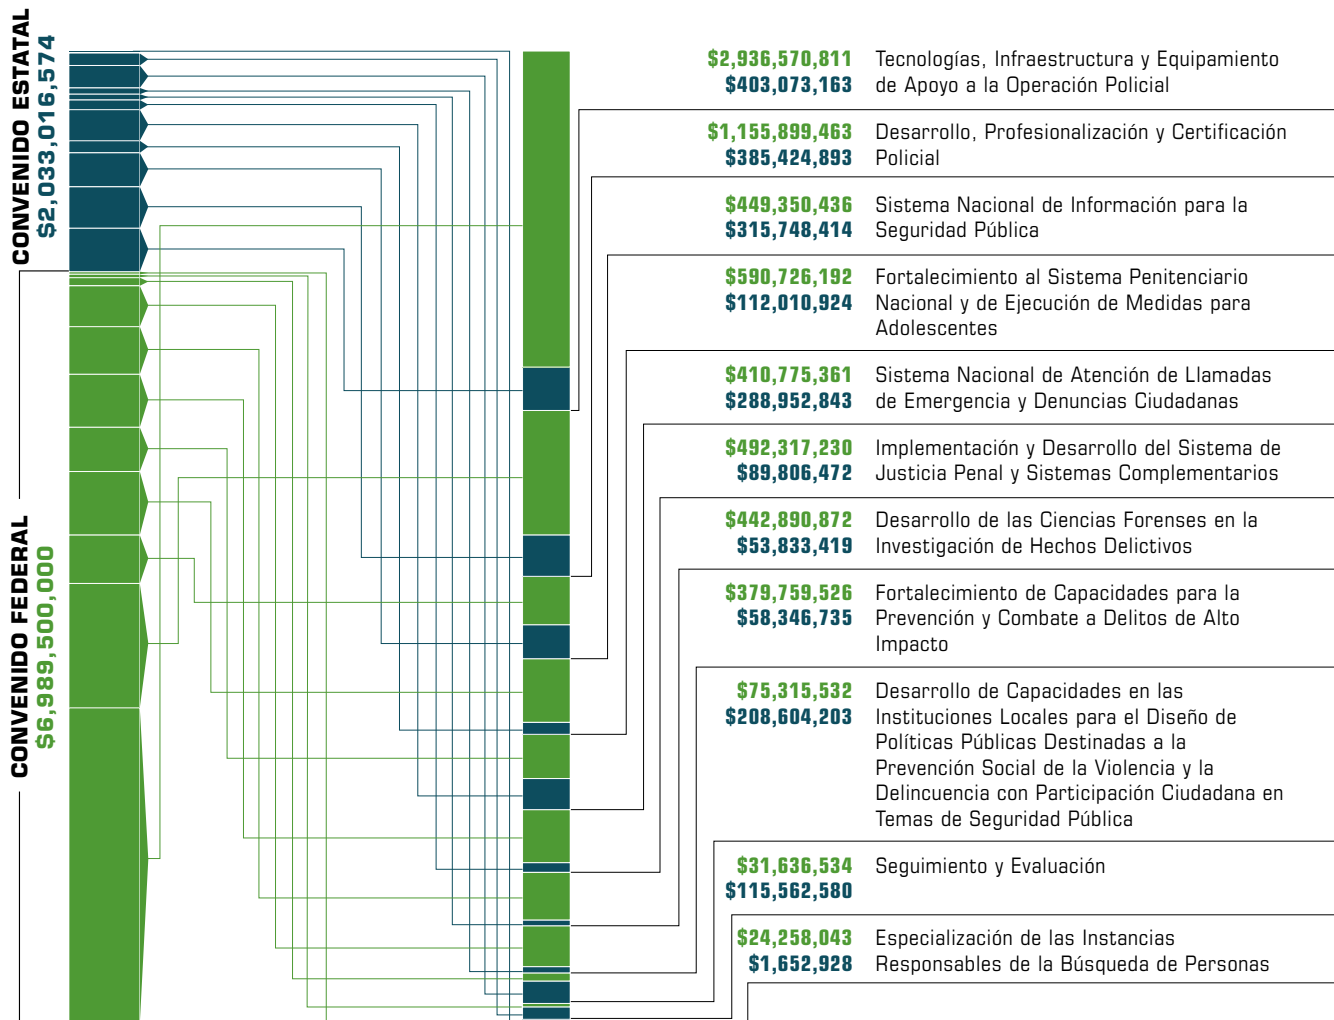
CONVENIDO ESTATAL
$2,033,016,574

CONVENIDO FEDERAL
$6,989,500,000

$2,936,570,811
$403,073,163
Tecnologías, Infraestructura y Equipamiento de Apoyo a la Operación Policial

$1,155,899,463
$385,424,893
Desarrollo, Profesionalización y Certificación Policial

$449,350,436
$315,748,414
Sistema Nacional de Información para la Seguridad Pública

$590,726,192
$112,010,924
Fortalecimiento al Sistema Penitenciario Nacional y de Ejecución de Medidas para Adolescentes

$410,775,361
$288,952,843
Sistema Nacional de Atención de Llamadas de Emergencia y Denuncias Ciudadanas

$492,317,230
$89,806,472
Implementación y Desarrollo del Sistema de Justicia Penal y Sistemas Complementarios

$442,890,872
$53,833,419
Desarrollo de las Ciencias Forenses en la Investigación de Hechos Delictivos

$379,759,526
$58,346,735
Fortalecimiento de Capacidades para la Prevención y Combate a Delitos de Alto Impacto

$75,315,532
$208,604,203
Desarrollo de Capacidades en las Instituciones Locales para el Diseño de Políticas Públicas Destinadas a la Prevención Social de la Violencia y la Delincuencia con Participación Ciudadana en Temas de Seguridad Pública

$31,636,534
$115,562,580
Seguimiento y Evaluación

$24,258,043
$1,652,928
Especialización de las Instancias Responsables de la Búsqueda de Personas